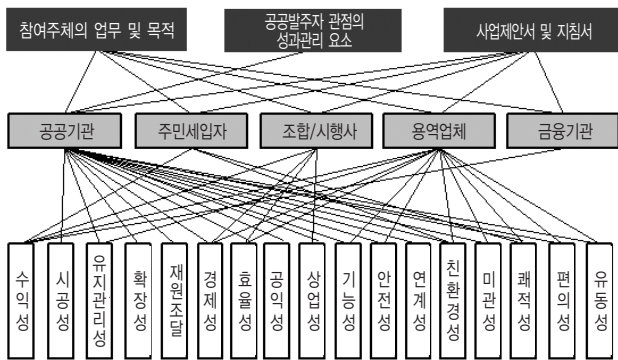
참여주체의 업무 및 목적

공공발주자 관점의 성과관리 요소

사업제안서 및 지침서

공공기관

주민세입자

조합/시행사

용역업체

금융기관

수익성

시공성

유지관리성

확장성

재원조달

경제성

효율성

공익성

상업성

기능성

안전성

연계성

친환경성

미관성

쾌적성

편의성

유동성